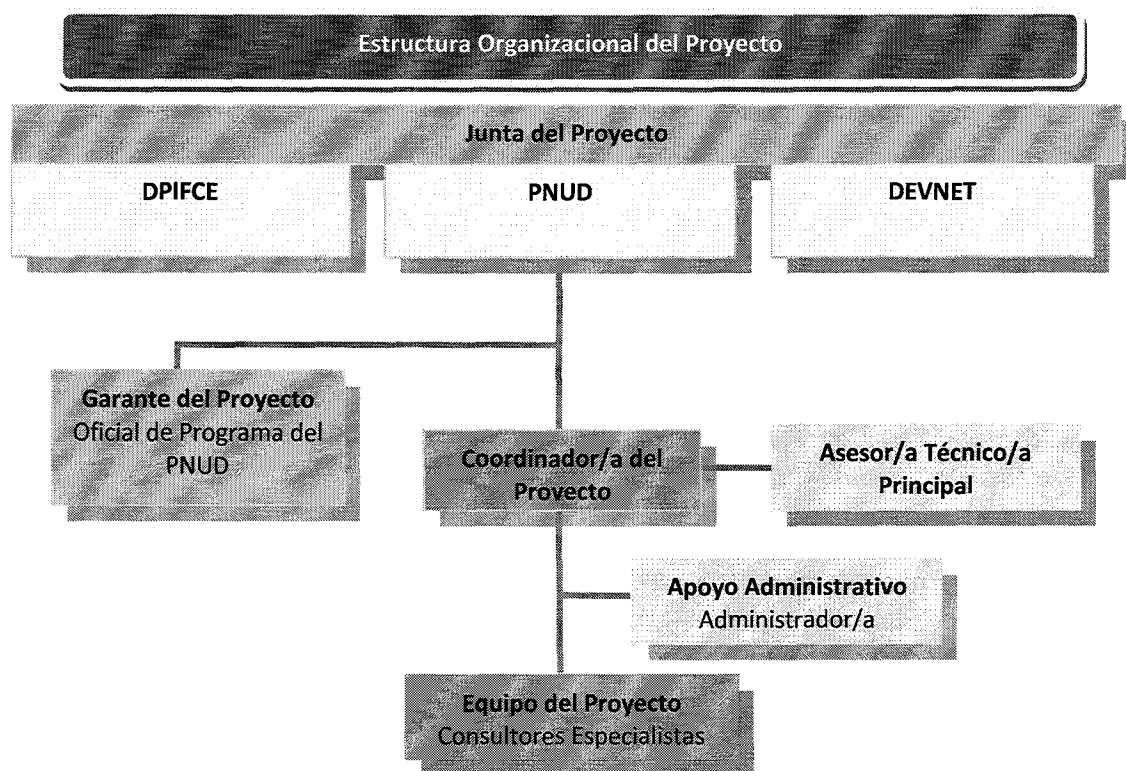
Estructura Organizacional del Proyecto

Junta del Proyecto

DPIFCE

PNUD

DEVNET

Garante del Proyecto
Oficial de Programa del PNUD

Coordinador/a del Proyecto

Asesor/a Técnico/a Principal

Apoyo Administrativo
Administrador/a

Equipo del Proyecto
Consultores Especialistas